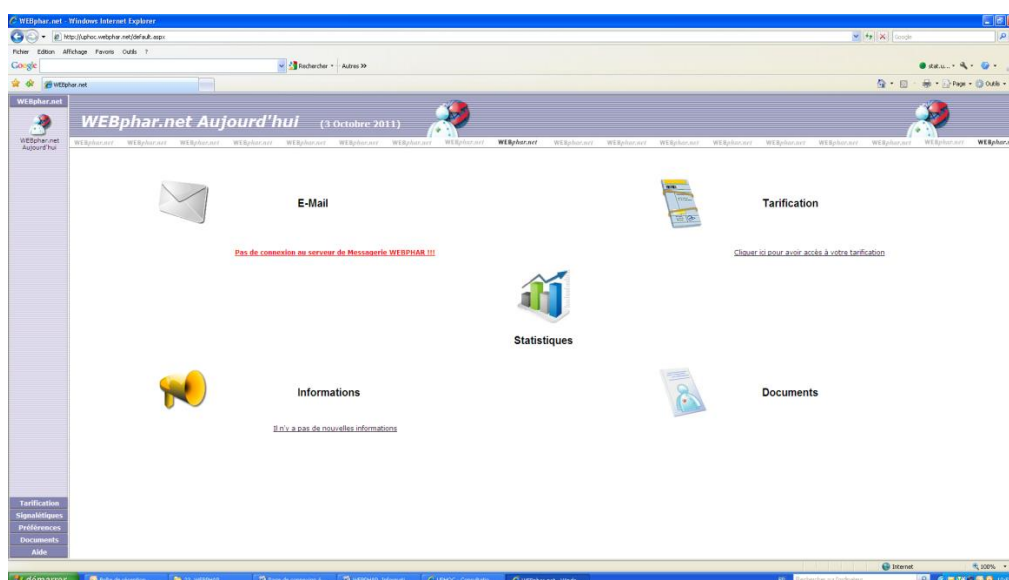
WEBphar.net - Windows Internet Explorer

http://uphoc.webphar.net/default.aspx

Google

Fichier Edition Affichage Favoris Outils ?

Google

Rechercher · Autres »

WEBphar.net

Page · Outils ·

WEBphar.net

WEBphar.net Aujourd'hui

WEBphar.net Aujourd'hui (3 Octobre 2011)

E-Mail

Pas de connexion au serveur de Messagerie WEBPHAR !!!

Tarification

Cliquer ici pour avoir accès à votre tarification

Statistiques

Informations

Il n'y a pas de nouvelles informations

Documents

Tarification
Signalétiques
Préférences
Documents
Aide

Internet

100%

démarrer